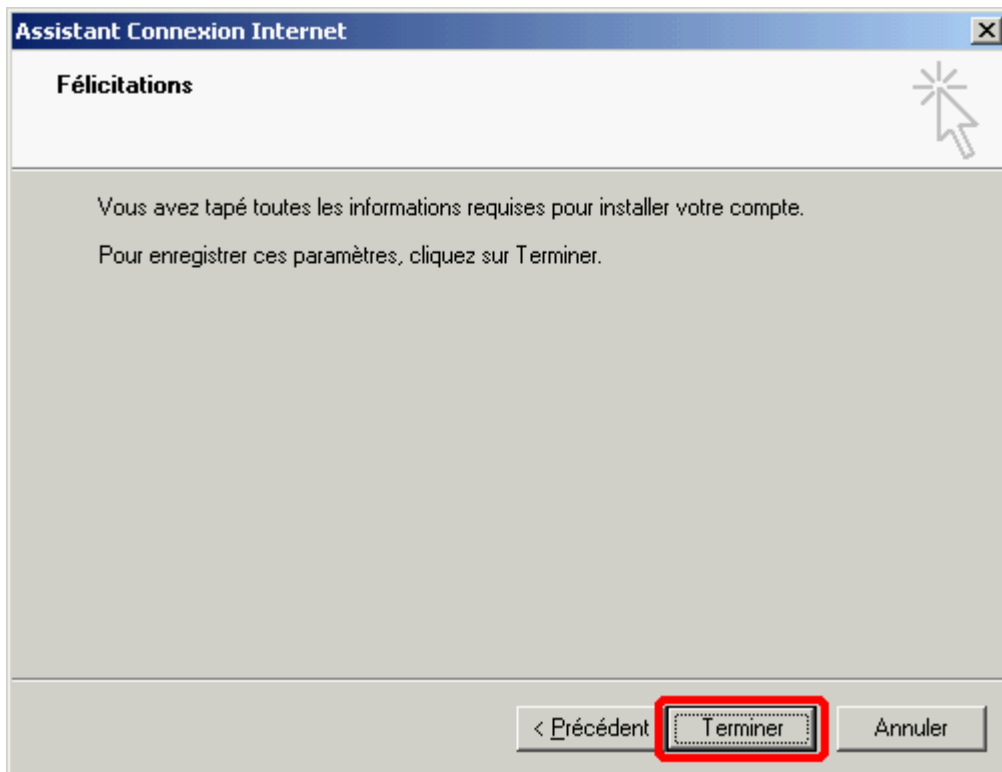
Assistant Connexion Internet

Félicitations

Vous avez tapé toutes les informations requises pour installer votre compte.

Pour enregistrer ces paramètres, cliquez sur Terminer.

< Précédent

Terminer

Annuler